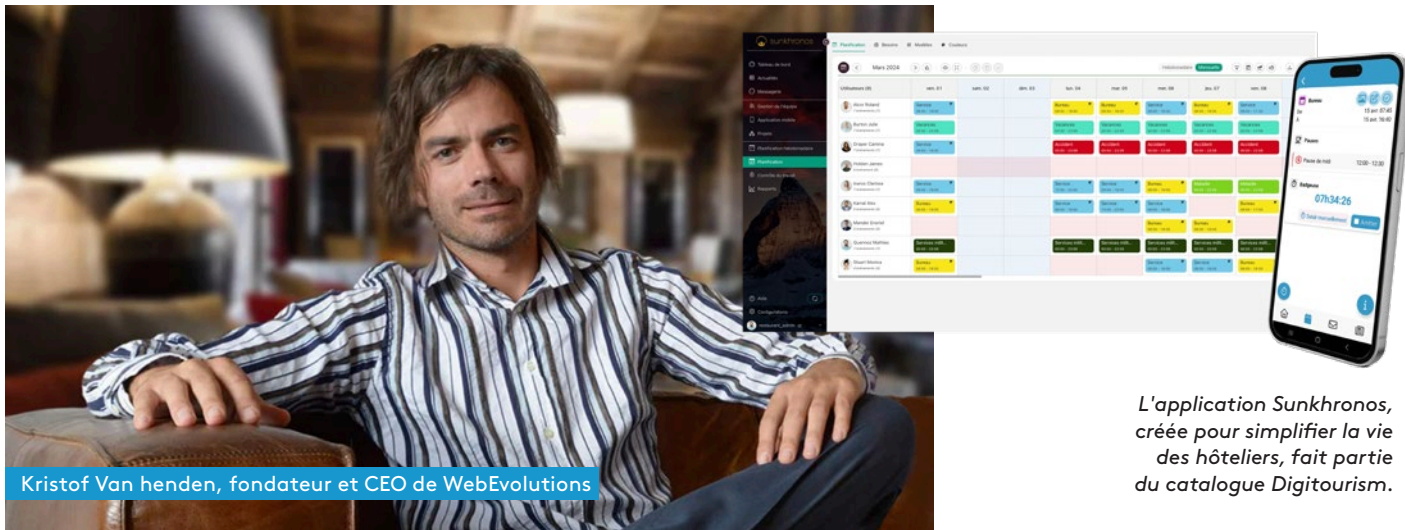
Kristof Van henden, fondateur et CEO de WebEvolutions

sunkhronos

Planification

Mars 2024

07h34:26

L'application Sunkhronos, créée pour simplifier la vie des hôteliers, fait partie du catalogue Digitourism.